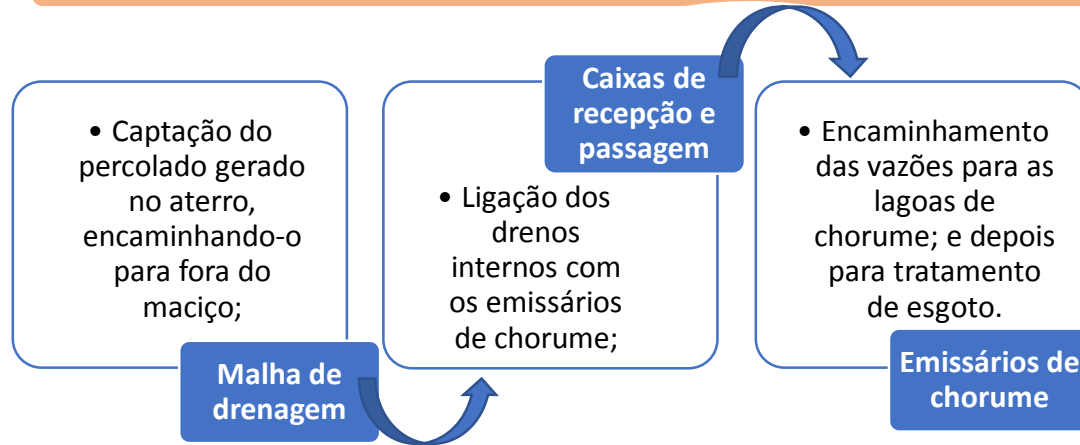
• Captação do percolado gerado no aterro, encaminhando-o para fora do maciço;

Malha de drenagem

Caixas de recepção e passagem

• Ligação dos drenos internos com os emissários de chorume;

• Encaminhamento das vazões para as lagoas de chorume; e depois para tratamento de esgoto.

Emissários de chorume